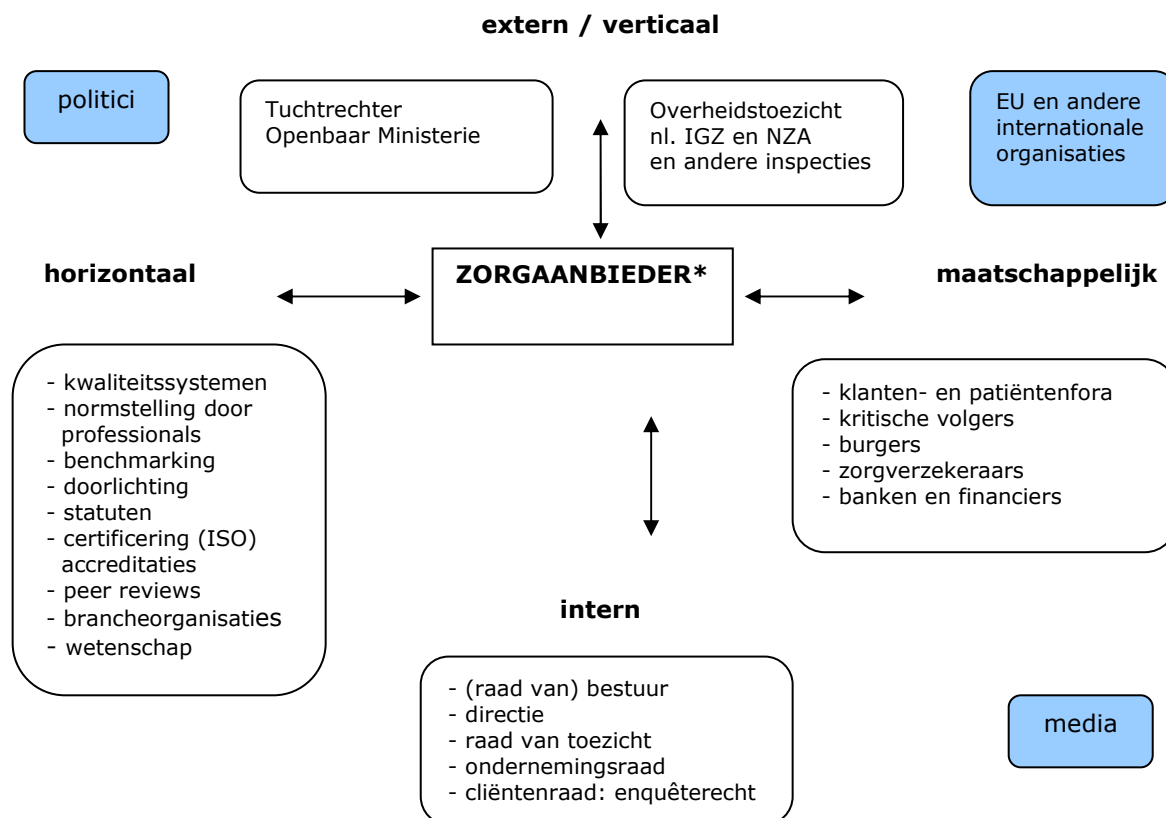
extern / verticaal

politici

Tuchtrechter
Openbaar Ministerie

Overheidstoezicht
nl. IGZ en NZA
en andere inspecties

EU en andere internationale organisaties

horizontaal

ZORGAANBIEDER*

maatschappelijk

- kwaliteitssystemen
- normstelling door professionals
- benchmarking
- doorlichting
- statuten
- certificering (ISO) accreditaties
- peer reviews
- brancheorganisaties
- wetenschap

- klanten- en patiëntenfora
- kritische volgers
- burgers
- zorgverzekeraars
- banken en financiers

intern

- (raad van) bestuur
- directie
- raad van toezicht
- ondernemingsraad
- cliëntenraad: enquêterecht

media